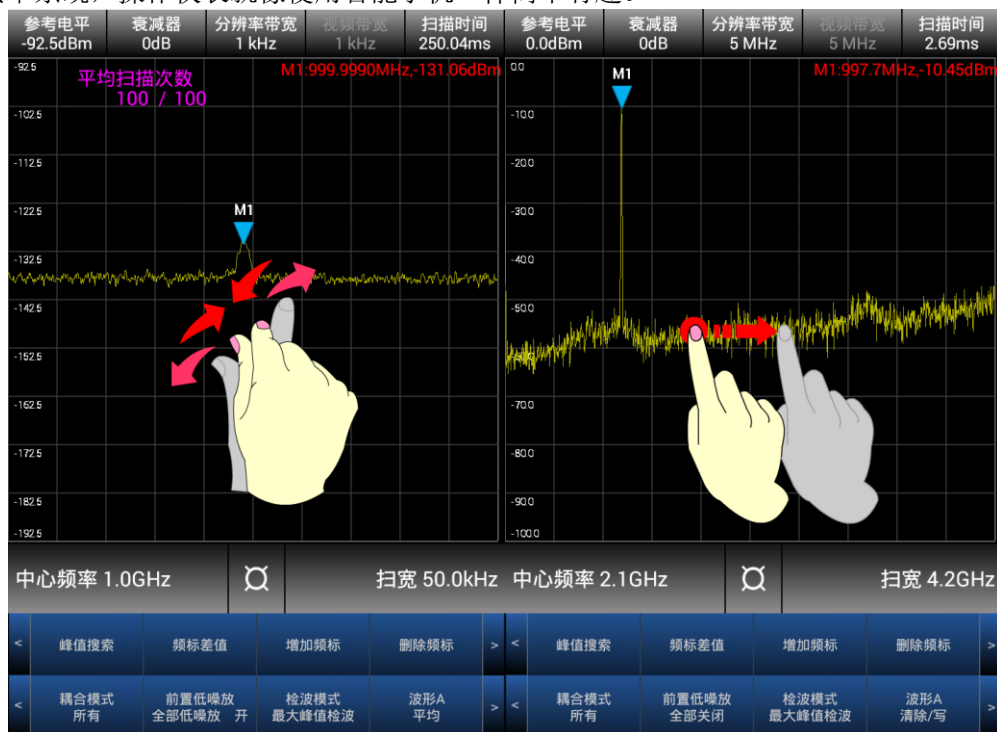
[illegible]

| 参考电平 -92.5dBm | 衰减器 0dB | 分辨率带宽 1 kHz | 视频带宽 1 kHz | 扫描时间 250.04ms |
|---|---|---|---|---|

-92.5
平均扫描次数
100 / 100
M1:999.9990MHz,-131.06dBm
-102.5
-112.5
-122.5
M1
-132.5
-142.5
-152.5
-162.5
-172.5
-182.5
-192.5

中心频率 1.0GHz
扫宽 50.0kHz

< 峰值搜索 频标差值 增加频标 删除频标 >

< 耦合模式 所有 前置低噪放 全部低噪放 开 检波模式 最大峰值检波 波形A 平均 >

| 参考电平 0.0dBm | 衰减器 0dB | 分辨率带宽 5 MHz | 视频带宽 5 MHz | 扫描时间 2.69ms |
|---|---|---|---|---|

0.0
M1
M1:997.7MHz,-10.45dBm
-10.0
-20.0
-30.0
-40.0
-50.0
-60.0
-70.0
-80.0
-90.0
-100.0

中心频率 2.1GHz
扫宽 4.2GHz

< 峰值搜索 频标差值 增加频标 删除频标 >

< 耦合模式 所有 前置低噪放 全部关闭 检波模式 最大峰值检波 波形A 清除/写 >